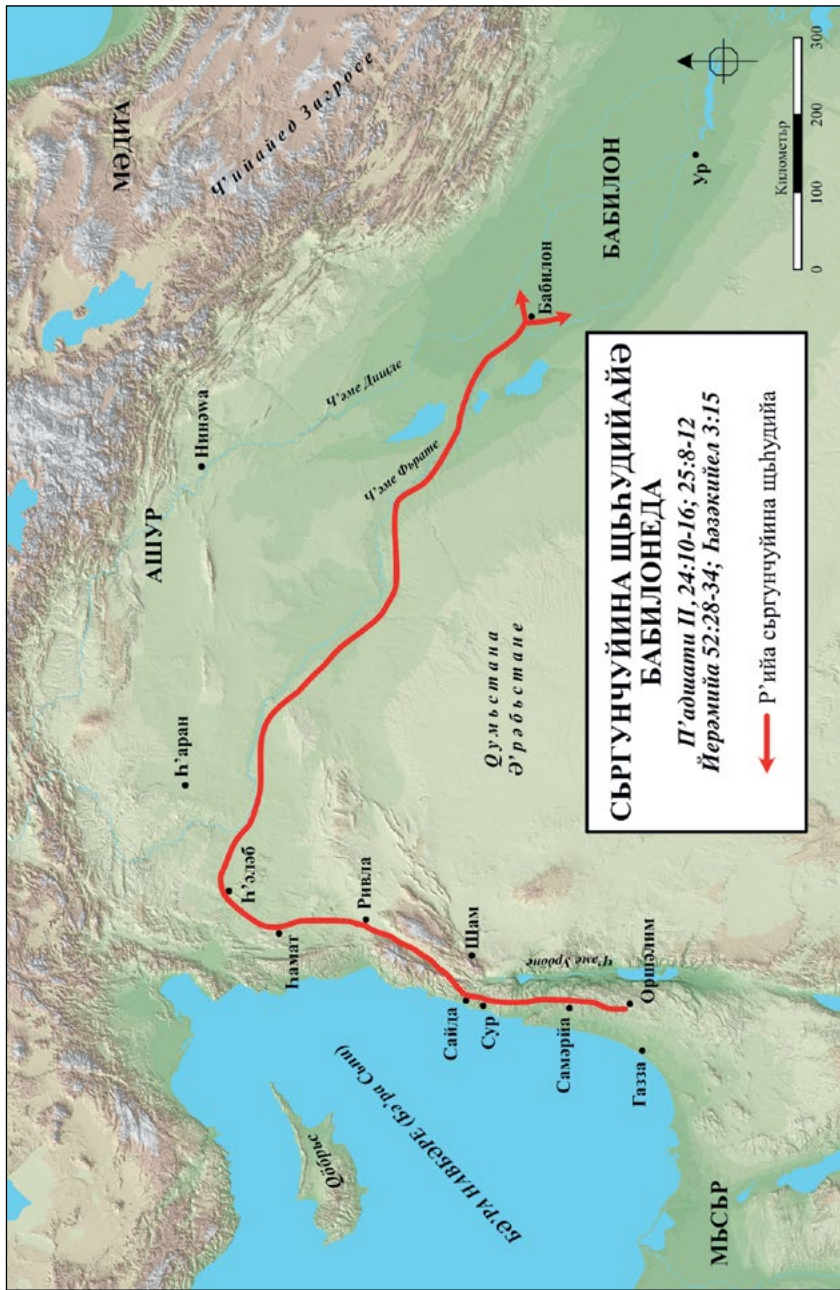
СЬРГУНЧУЙИНА ЩЬҺУДИЙАЙӘ БАБИЛОНЕДА

П'адшати II, 24:10-16; 25:8-12
Йерәмийа 52:28-34; Һәзәкийел 3:15

Р'ийа сьргунчуйина щьһудийа

МӘДИА

Ч'ийайед Загросе

АШУР

Нинәwа

Һ'аран

Һ'әләб

Һамат

Ривла

Щам

Сайда

Сур

Самәрйа

Оршәлим

Газза

Ч'әме Урдоне

Ч'әме Дищле

Ч'әме Фьрате

Qумьстана Ә'рәбьстане

Бабилон

БАБИЛОН

Ур

Qубрьс

БӘ'РА НАВБӘРЕ (Бә'ра Спи)

МЬСЬР

0 100 200 300
Километр